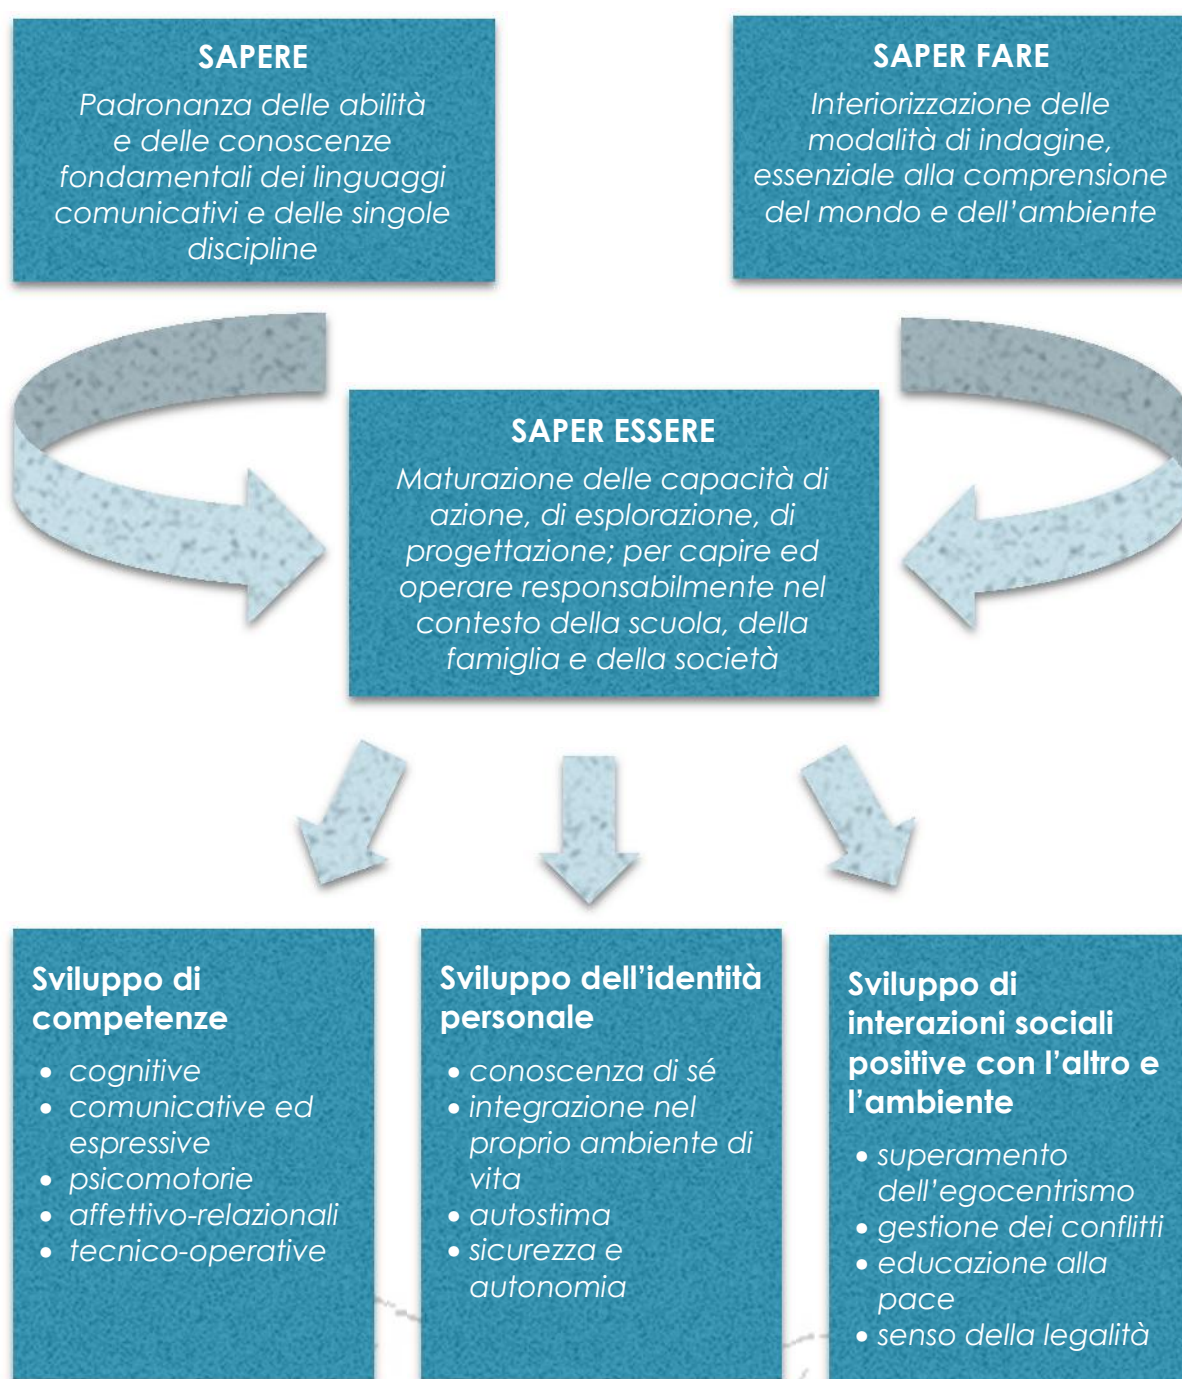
SAPERE
Padronanza delle abilità e delle conoscenze fondamentali dei linguaggi comunicativi e delle singole discipline

SAPER FARE
Interiorizzazione delle modalità di indagine, essenziale alla comprensione del mondo e dell'ambiente

SAPER ESSERE
Maturazione delle capacità di azione, di esplorazione, di progettazione; per capire ed operare responsabilmente nel contesto della scuola, della famiglia e della società

Sviluppo di competenze
- cognitive
- comunicative ed espressive
- psicomotorie
- affettivo-relazionali
- tecnico-operative

Sviluppo dell'identità personale
- conoscenza di sé
- integrazione nel proprio ambiente di vita
- autostima
- sicurezza e autonomia

Sviluppo di interazioni sociali positive con l'altro e l'ambiente
- superamento dell'egocentrismo
- gestione dei conflitti
- educazione alla pace
- senso della legalità